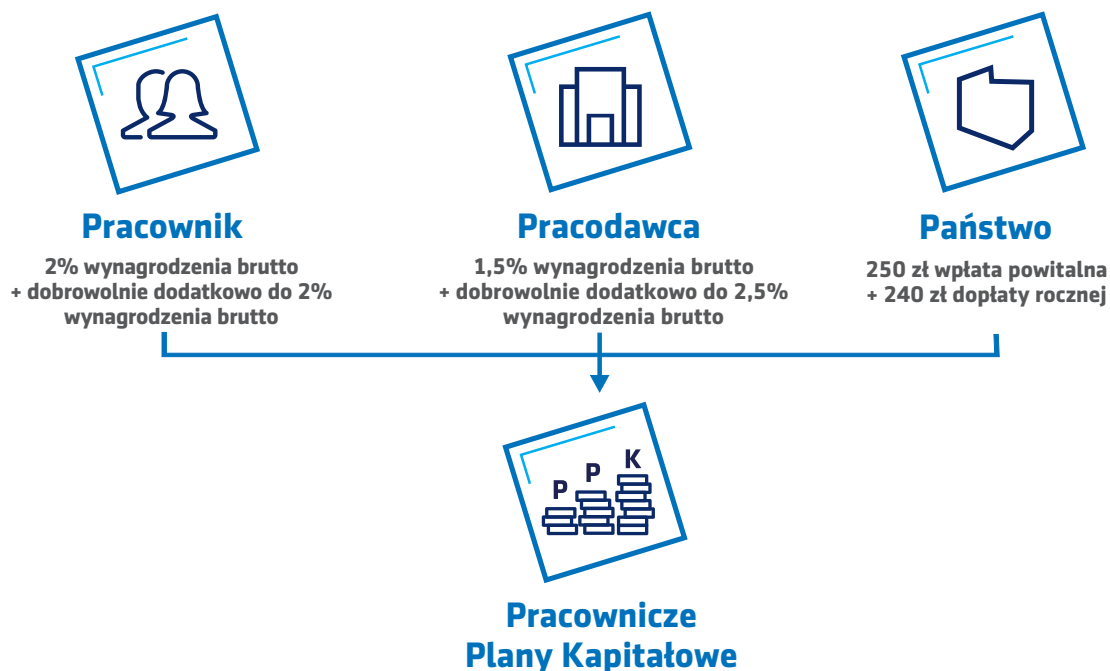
Pracownik

2% wynagrodzenia brutto + dobrowolnie dodatkowo do 2% wynagrodzenia brutto

Pracodawca

1,5% wynagrodzenia brutto + dobrowolnie dodatkowo do 2,5% wynagrodzenia brutto

Państwo

250 zł wpłata powitalna + 240 zł dopłaty rocznej

P P K

Pracownicze Plany Kapitałowe